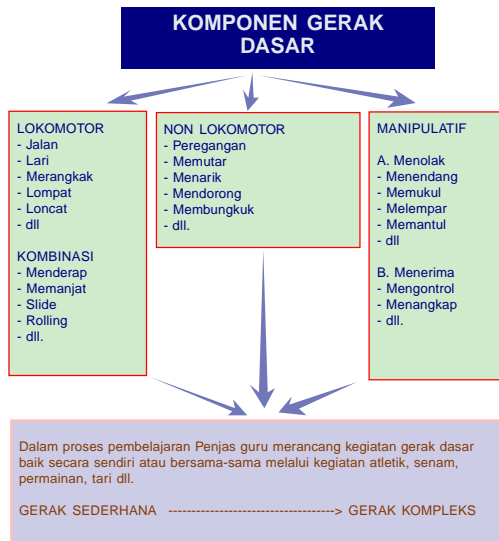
KOMPONEN GERAK DASAR

LOKOMOTOR
- Jalan
- Lari
- Merangkak
- Lompat
- Loncat
- dll

KOMBINASI
- Menderap
- Memanjat
- Slide
- Rolling
- dll.

NON LOKOMOTOR
- Peregangan
- Memutar
- Menarik
- Mendorong
- Membungkuk
- dll.

MANIPULATIF

A. Menolak
- Menendang
- Memukul
- Melempar
- Memantul
- dll

B. Menerima
- Mengontrol
- Menangkap
- dll.

Dalam proses pembelajaran Penjas guru merancang kegiatan gerak dasar baik secara sendiri atau bersama-sama melalui kegiatan atletik, senam, permainan, tari dll.

GERAK SEDERHANA ------------------------------------> GERAK KOMPLEKS